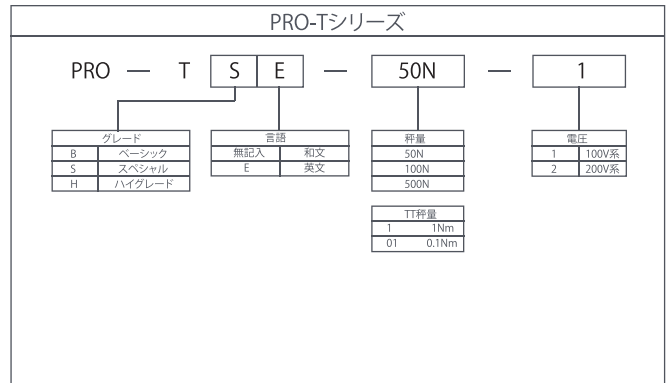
PRO-Tシリーズ

PRO — T S E — 50N — 1

| グレード | |
|---|---|
| B | ベーシック |
| S | スペシャル |
| H | ハイグレード |

| 言語 | |
|---|---|
| 無記入 | 和文 |
| E | 英文 |

| 秤量 |
|---|
| 50N |
| 100N |
| 500N |

| TT秤量 | |
|---|---|
| 1 | 1Nm |
| 01 | 0.1Nm |

| 電圧 | |
|---|---|
| 1 | 100V系 |
| 2 | 200V系 |